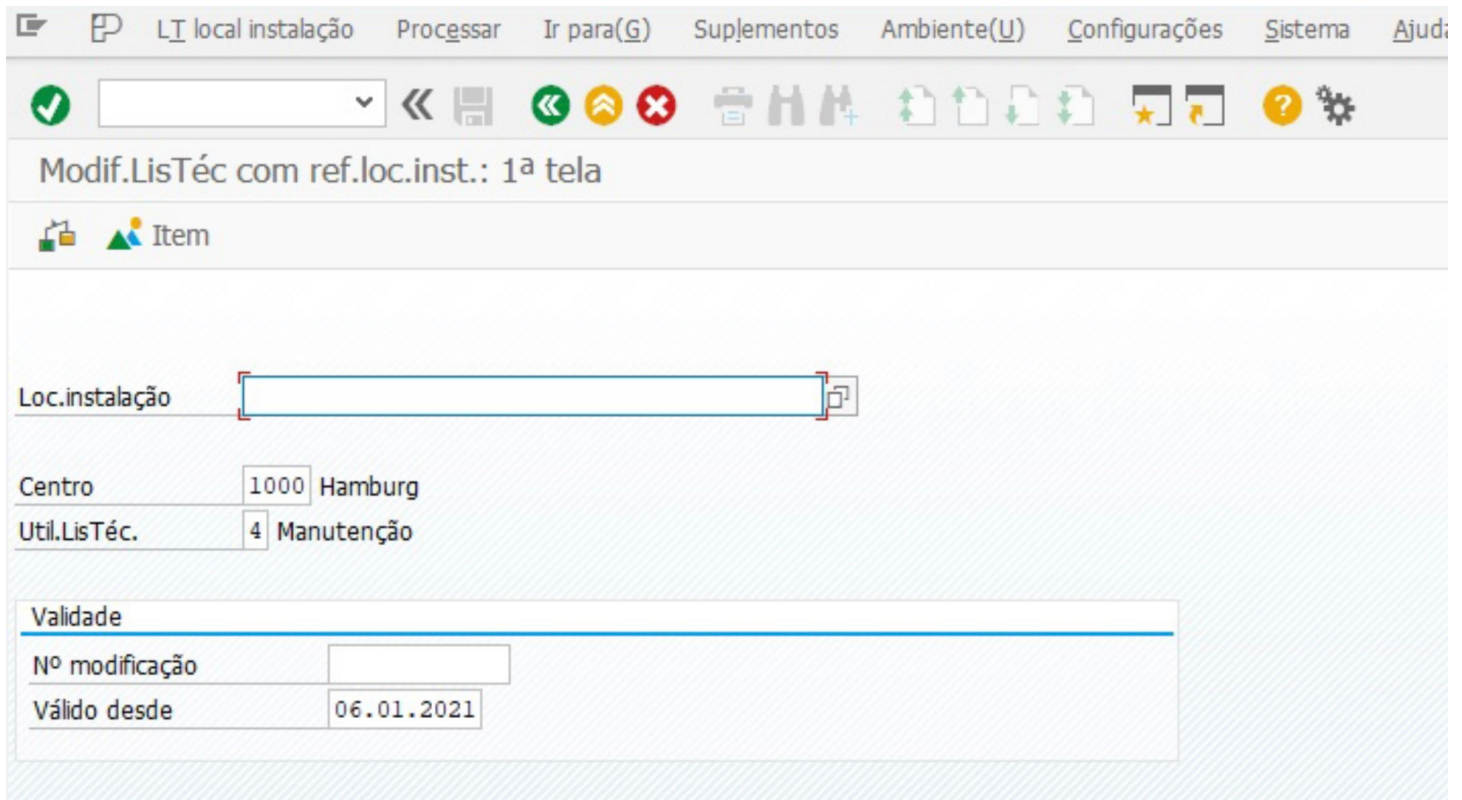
LT local instalação Processar Ir para(G) Suplementos Ambiente(U) Configurações Sistema Ajuda

Modif.LisTéc com ref.loc.inst.: 1ª tela

Item

Loc.instalação

Centro 1000 Hamburg
Util.LisTéc. 4 Manutenção

Validade
Nº modificação
Válido desde 06.01.2021